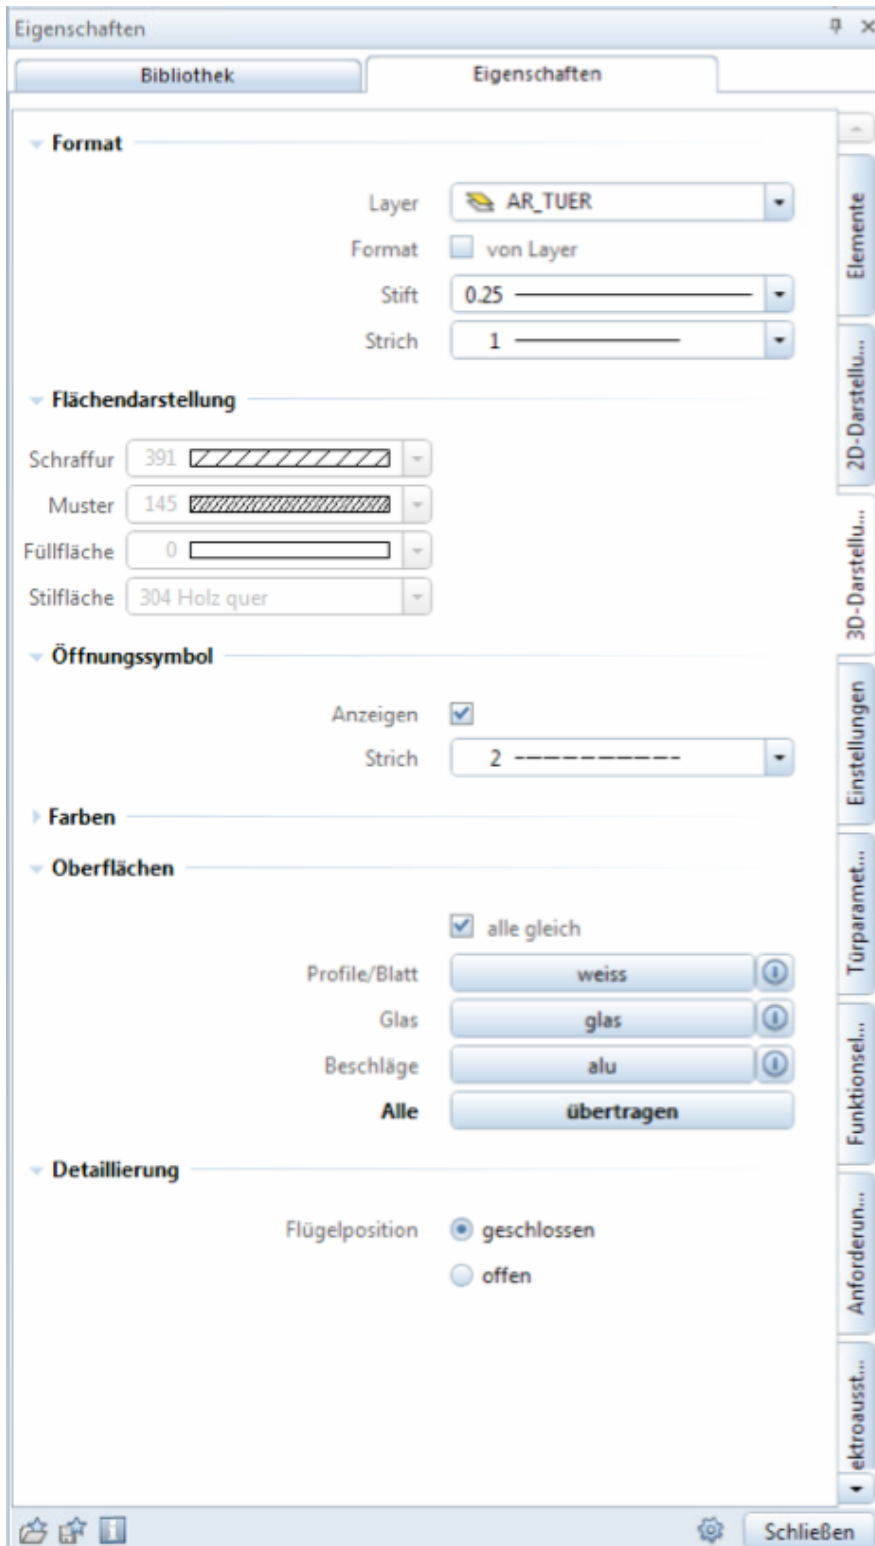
Eigenschaften

Bibliothek | Eigenschaften

Format

Layer AR_TUER
Format von Layer
Stift 0.25
Strich 1

Flächendarstellung

Schraffur 391
Muster 145
Füllfläche 0
Stilfläche 304 Holz quer

Öffnungssymbol

Anzeigen
Strich 2

Farben

Oberflächen

alle gleich
Profile/Blatt weiss
Glas glas
Beschläge alu
Alle übertragen

Detaillierung

Flügelposition geschlossen
offen

Elemente
2D-Darstellu...
3D-Darstellu...
Einstellungen
Türparamet...
Funktionsel...
Anforderun...
ektroausst...

Schließen